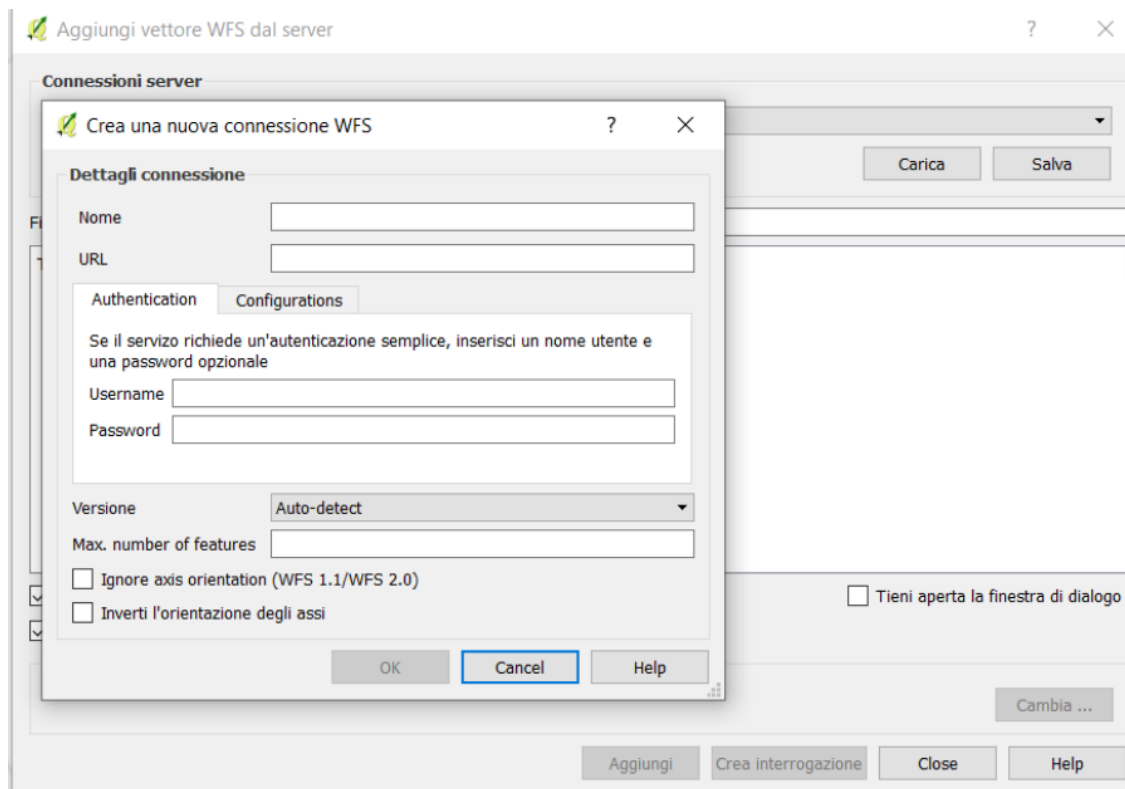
Aggiungi vettore WFS dal server

?

Connessioni server

Carica

Salva

Fi

Crea una nuova connessione WFS

?

Dettagli connessione

Nome

URL

Authentication

Configurations

Se il servizio richiede un'autenticazione semplice, inserisci un nome utente e una password opzionale

Username

Password

Versione

Auto-detect

Max. number of features

Ignore axis orientation (WFS 1.1/WFS 2.0)

Inverti l'orientazione degli assi

OK

Cancel

Help

Tieni aperta la finestra di dialogo

Cambia ...

Aggiungi

Crea interrogazione

Close

Help